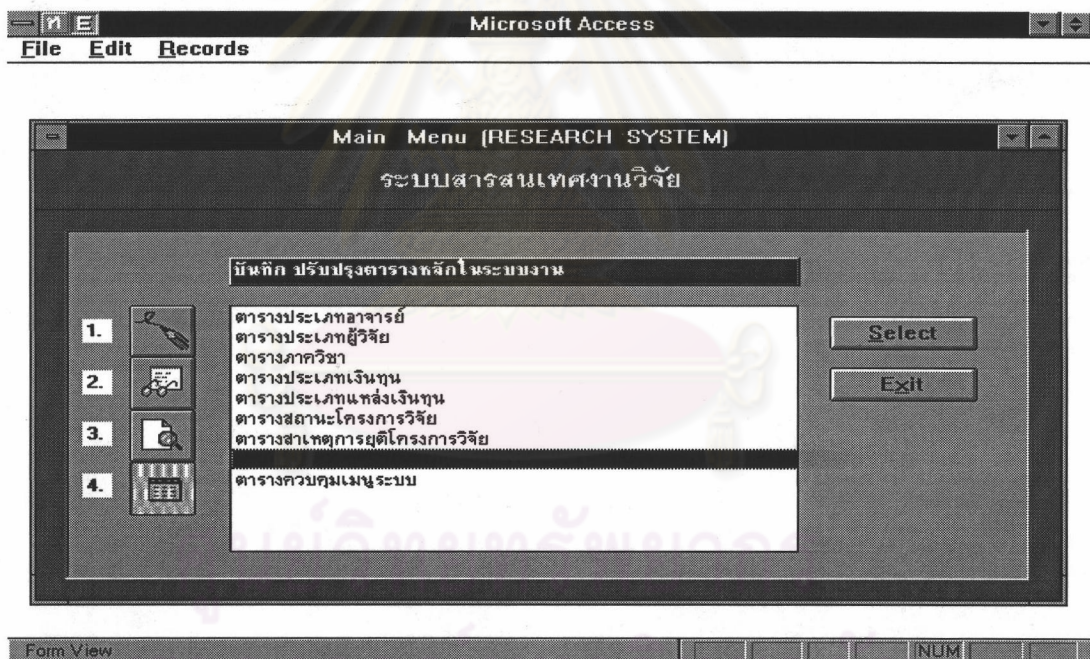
Microsoft Access

File Edit Records

Main Menu (RESEARCH SYSTEM)

ระบบสารสนเทศงานวิจัย

บันทึก ปรับปรุงตารางหลักในระบบงาน

1.
2.
3.
4.

ตารางประเภทอาจารย์
ตารางประเภทผู้วิจัย
ตารางภาควิชา
ตารางประเภทเงินทุน
ตารางประเภทแหล่งเงินทุน
ตารางสถานะโครงการวิจัย
ตารางสาเหตุการยุติโครงการวิจัย

ตารางควบคุมเมนูระบบ

Select

Exit

Form View

NUM